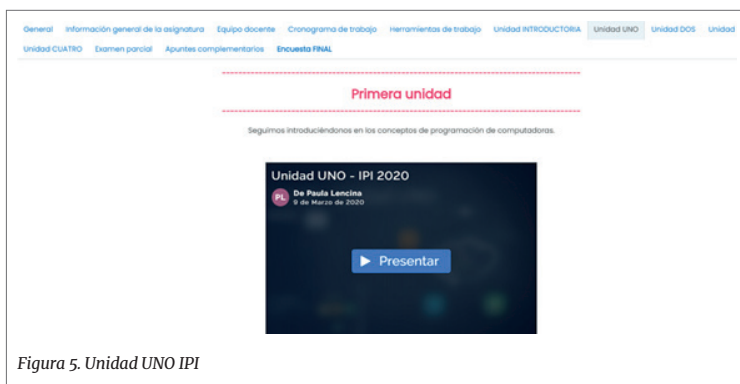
General Información general de la asignatura Equipo docente Cronograma de trabajo Herramientas de trabajo Unidad INTRODUCTORIA Unidad UNO Unidad DOS Unidad

Unidad CUATRO Examen parcial Apuntes complementarios Encuesta FINAL

Primera unidad

Seguimos introduciéndonos en los conceptos de programación de computadoras.

Unidad UNO - IPI 2020

PL De Paula Lencina
9 de Marzo de 2020

Presentar

Figura 5. Unidad UNO IPI